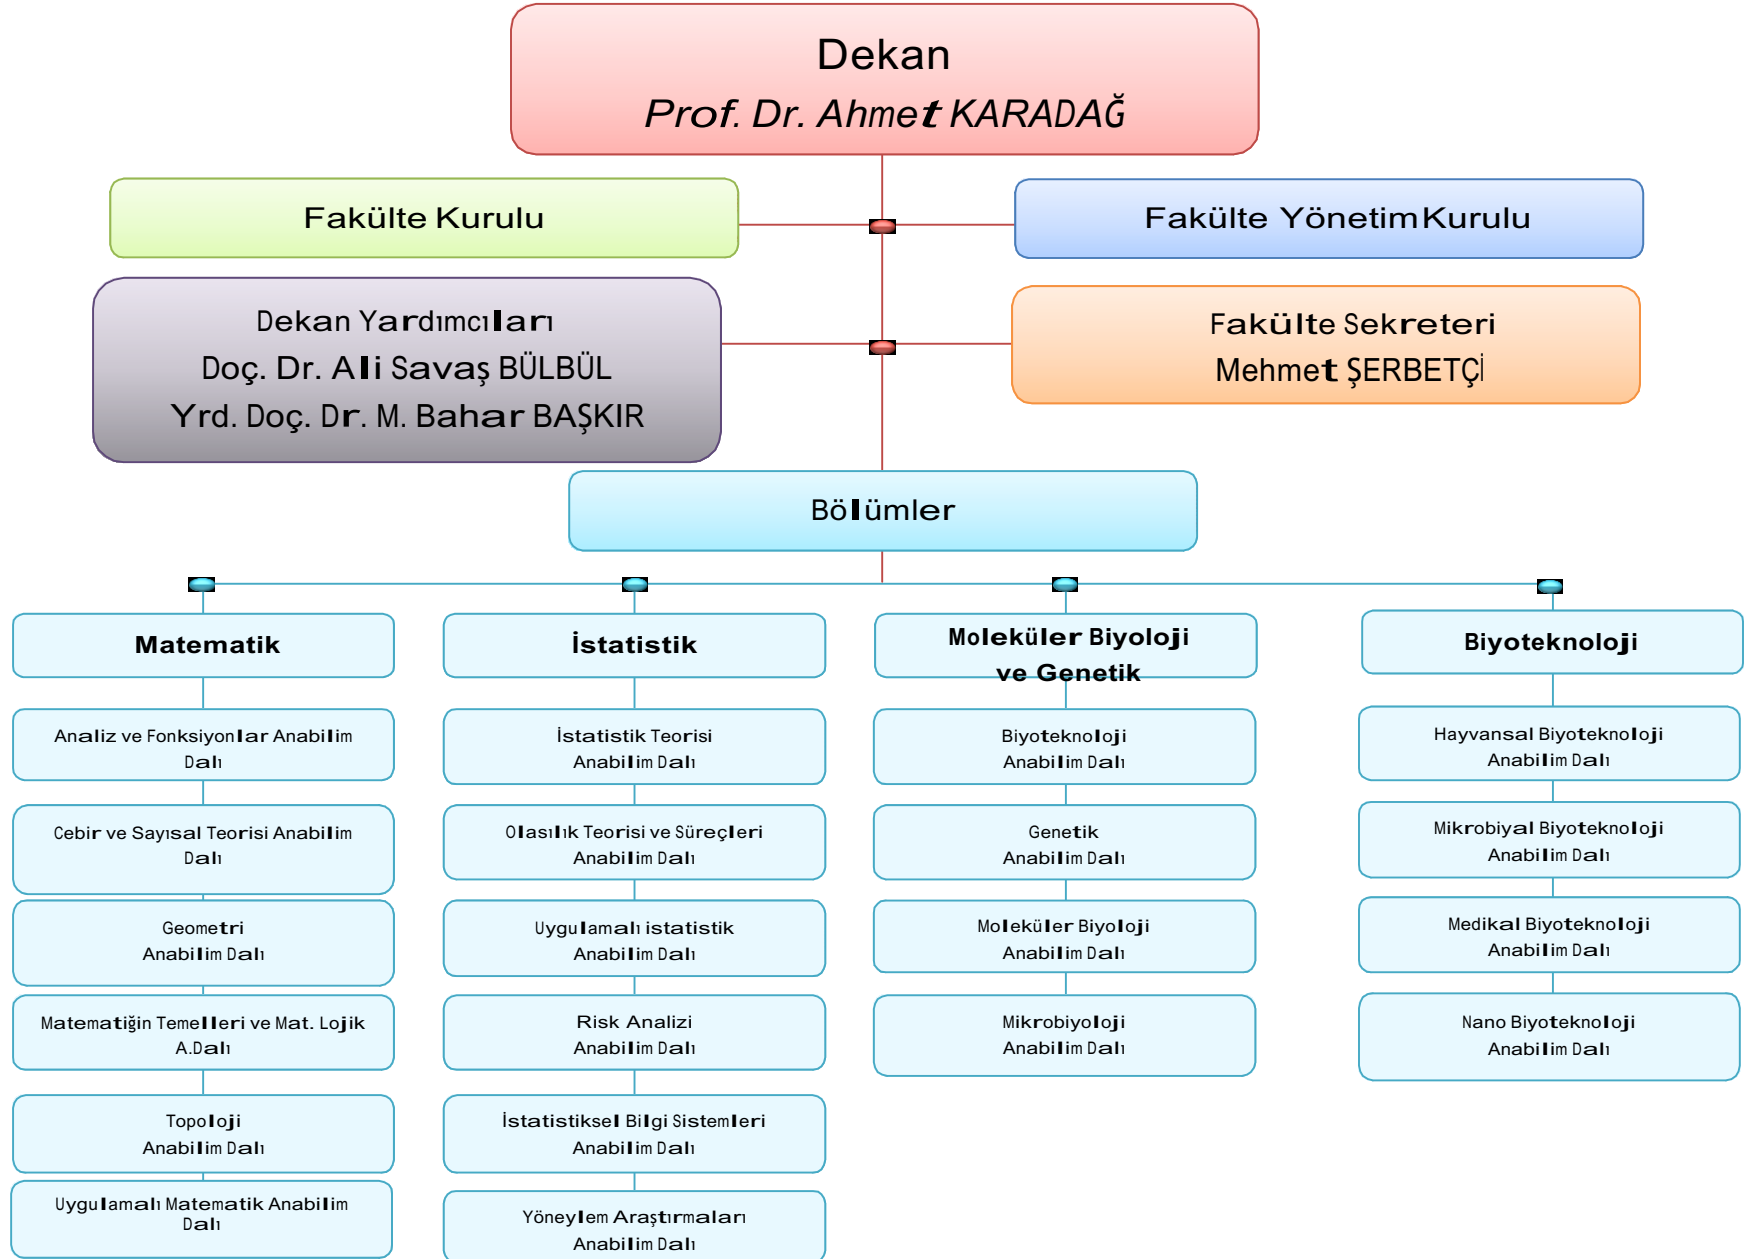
Dekan
Prof. Dr. Ahmet KARADAĞ

Fakülte Kurulu

Fakülte Yönetim Kurulu

Dekan Yardımcıları
Doç. Dr. Ali Savaş BÜLBÜL
Yrd. Doç. Dr. M. Bahar BAŞKIR

Fakülte Sekreteri
Mehmet ŞERBETÇİ

Bölümler

Matematik

Analiz ve Fonksiyonlar Anabilim Dalı

Cebir ve Sayısal Teorisi Anabilim Dalı

Geometri Anabilim Dalı

Matematiğin Temelleri ve Mat. Lojik A.Dalı

Topoloji Anabilim Dalı

Uygulamalı Matematik Anabilim Dalı

İstatistik

İstatistik Teorisi Anabilim Dalı

Olasılık Teorisi ve Süreçleri Anabilim Dalı

Uygulamalı istatistik Anabilim Dalı

Risk Analizi Anabilim Dalı

İstatistiksel Bilgi Sistemleri Anabilim Dalı

Yöneylem Araştırmaları Anabilim Dalı

Moleküler Biyoloji ve Genetik

Biyoteknoloji Anabilim Dalı

Genetik Anabilim Dalı

Moleküler Biyoloji Anabilim Dalı

Mikrobiyoloji Anabilim Dalı

Biyoteknoloji

Hayvansal Biyoteknoloji Anabilim Dalı

Mikrobiyal Biyoteknoloji Anabilim Dalı

Medikal Biyoteknoloji Anabilim Dalı

Nano Biyoteknoloji Anabilim Dalı